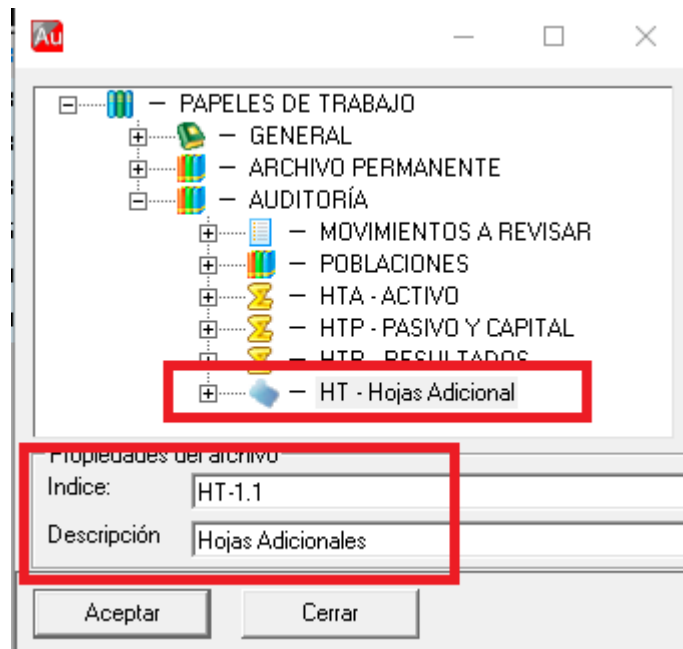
Au

— PAPELES DE TRABAJO
— GENERAL
— ARCHIVO PERMANENTE
— AUDITORÍA
— MOVIMIENTOS A REVISAR
— POBLACIONES
— HTA - ACTIVO
— HTP - PASIVO Y CAPITAL
— HTR - RESULTADOS
— HT - Hojas Adicional

Propiedades del archivo
Indice: HT-1.1
Descripción Hojas Adicionales

Aceptar
Cerrar